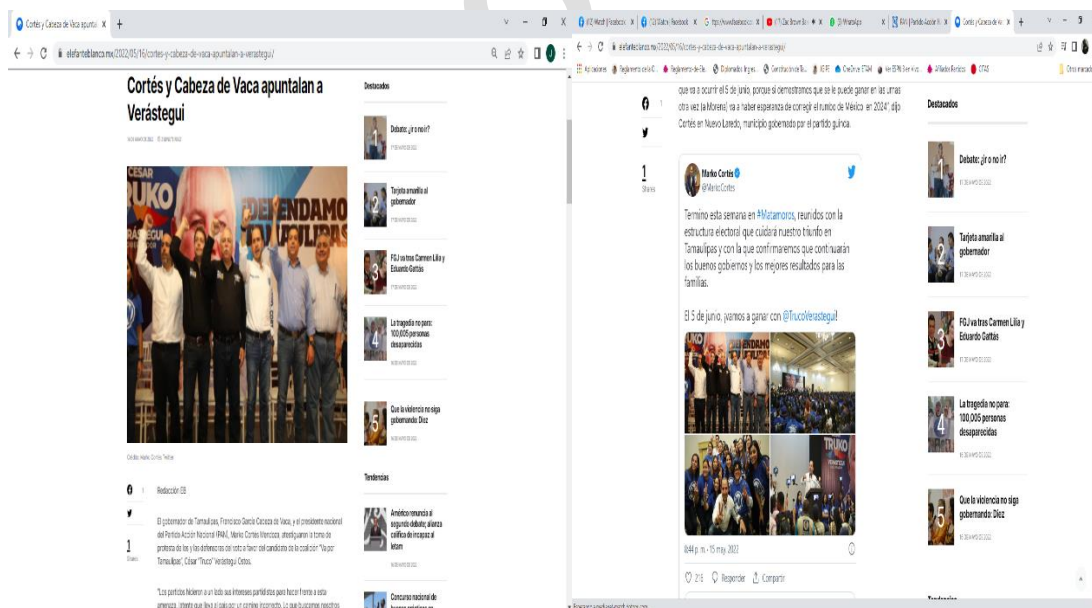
Cortés y Cabeza de Vaca apuntal
elefanteblanco.mx/2022/05/16/cortes-y-cabeza-de-vaca-apuntalan-a-verastegui/

Cortés y Cabeza de Vaca apuntalan a Verástegui

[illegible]

Créditos: Marko Cortés Twitter

1
Shares

Redacción EB

El gobernador de Tamaulipas, Francisco García Cabeza de Vaca, y el presidente nacional del Partido Acción Nacional (PAN), Marko Cortés Mendoza, atestiguaron la toma de protesta de las y los defensores del voto a favor del candidato de la coalición "Va por Tamaulipas", César "Truco" Verástegui Ostos.

"Los partidos hicieron a un lado sus intereses partidistas para hacer frente a esta amenaza, intento que lleva al país por un camino incorrecto. Lo que buscamos nosotros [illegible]

Destacados

1 Debate: ¿ir o no ir?
2 Tarjeta amarilla al gobernador
3 FGJ va tras Carmen Lilia y Eduardo Gattás
4 La tragedia no para: 100,005 personas desaparecidas
5 Que la violencia no siga gobernando: Díaz

Tendencias

Américo renuncia al segundo debate; alianza califica de incapaz al letam

Concurso nacional de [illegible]

elefanteblanco.mx/2022/05/16/cortes-y-cabeza-de-vaca-apuntalan-a-verastegui/

que va a ocurrir el 5 de junio, porque si demostramos que se le puede ganar en las urnas otra vez (a Morena) va a haber esperanza de corregir el rumbo de México en 2024", dijo Cortés en Nuevo Laredo, municipio gobernado por el partido guinda.

1
Shares

Marko Cortés
@MarkoCortes

Termino esta semana en #Matamoros, reunidos con la estructura electoral que cuidará nuestro triunfo en Tamaulipas y con la que confirmaremos que continuarán los buenos gobiernos y los mejores resultados para las familias.

El 5 de junio, ¡vamos a ganar con @TrucoVerastegui!

8:44 p. m. · 15 may. 2022

215 Responder Compartir

Destacados

1 Debate: ¿ir o no ir?
2 Tarjeta amarilla al gobernador
3 FGJ va tras Carmen Lilia y Eduardo Gattás
4 La tragedia no para: 100,005 personas desaparecidas
5 Que la violencia no siga gobernando: Díaz

Tendencias